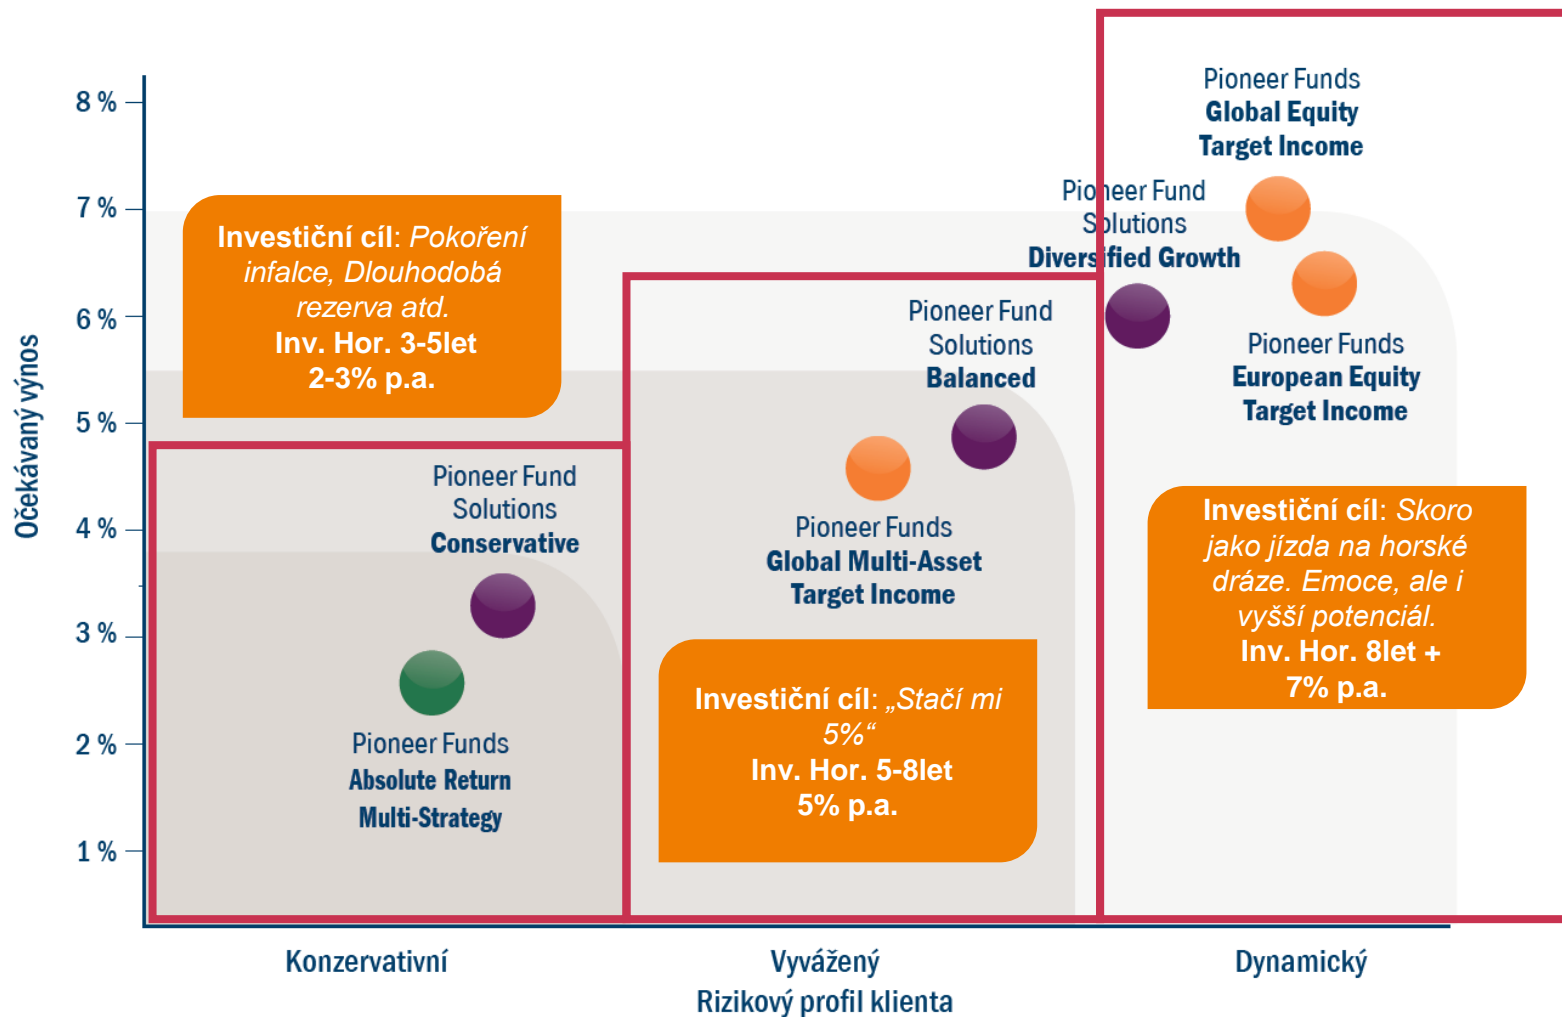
Očekávaný výnos

8 %
7 %
6 %
5 %
4 %
3 %
2 %
1 %

**Investiční cíl**: *Pokoření infalce, Dlouhodobá rezerva atd.*
**Inv. Hor. 3-5let**
**2-3% p.a.**

Pioneer Funds
**Global Equity Target Income**

Pioneer Fund Solutions
**Diversified Growth**

Pioneer Funds
**European Equity Target Income**

Pioneer Fund Solutions
**Balanced**

Pioneer Funds
**Global Multi-Asset Target Income**

Pioneer Fund Solutions
**Conservative**

Pioneer Funds
**Absolute Return Multi-Strategy**

**Investiční cíl**: *„Stačí mi 5%“*
**Inv. Hor. 5-8let**
**5% p.a.**

**Investiční cíl**: *Skoro jako jízda na horské dráze. Emoce, ale i vyšší potenciál.*
**Inv. Hor. 8let +**
**7% p.a.**

Konzervativní
Vyvážený
Dynamický
Rizikový profil klienta